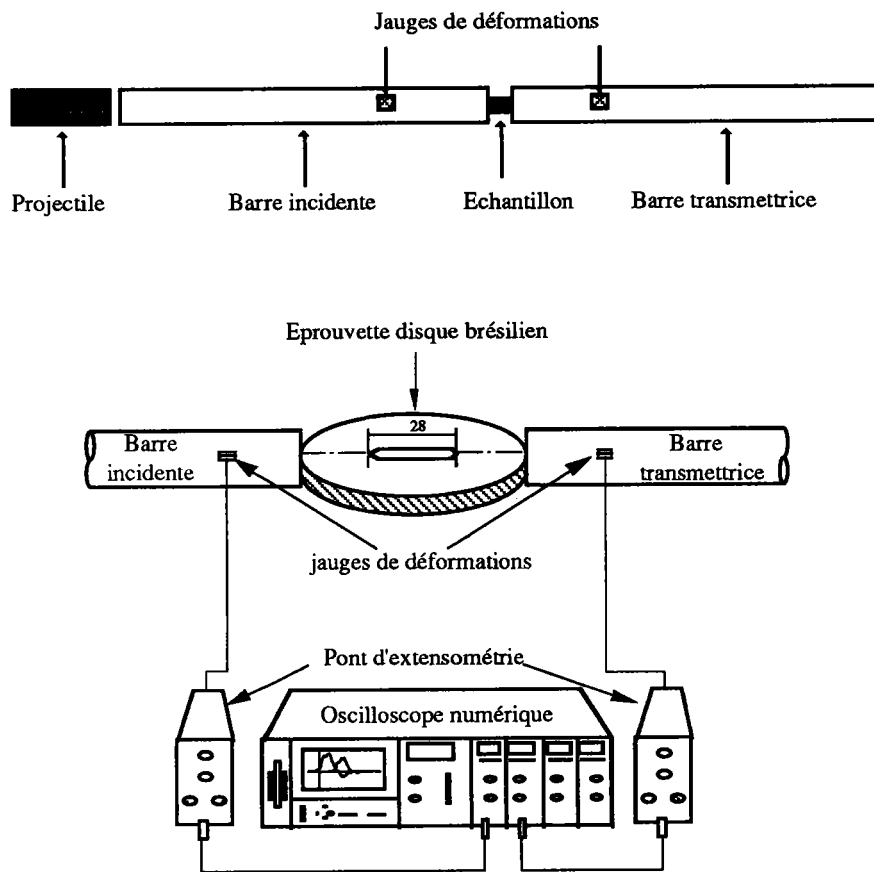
Jauges de déformations

Projectile

Barre incidente

Echantillon

Barre transmettrice

Eprouvette disque brésilien

28

Barre incidente

Barre transmettrice

jauges de déformations

Pont d'extensométrie

Oscilloscope numérique